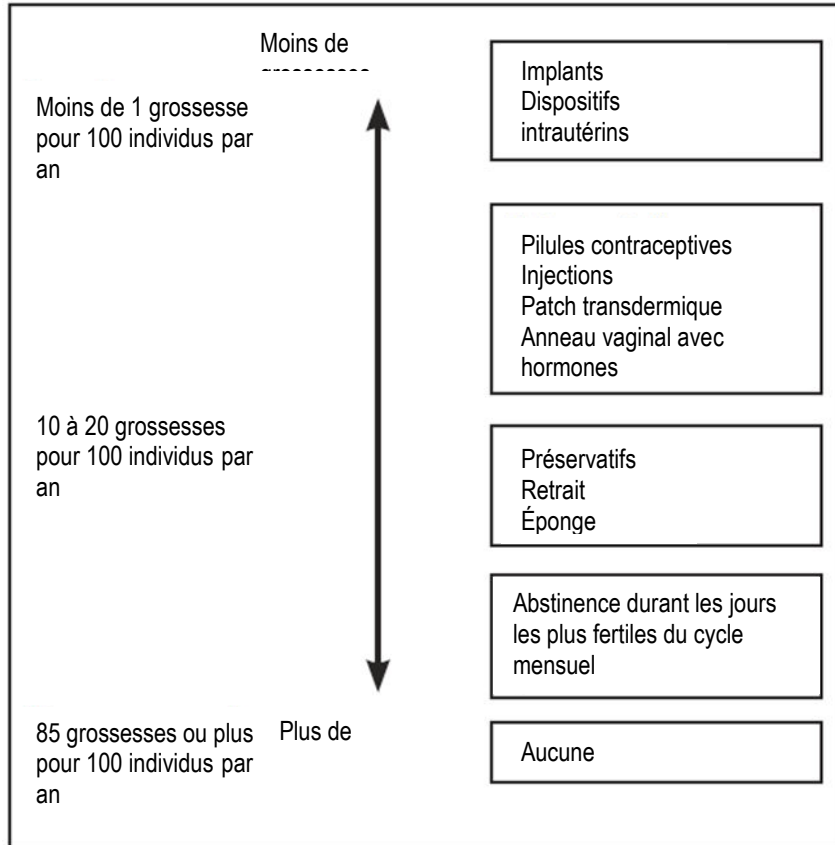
Moins de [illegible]

Moins de 1 grossesse pour 100 individus par an

Implants
Dispositifs intrautérins

Pilules contraceptives
Injections
Patch transdermique
Anneau vaginal avec hormones

10 à 20 grossesses pour 100 individus par an

Préservatifs
Retrait
Éponge

Abstinence durant les jours les plus fertiles du cycle mensuel

85 grossesses ou plus pour 100 individus par an

Plus de

Aucune